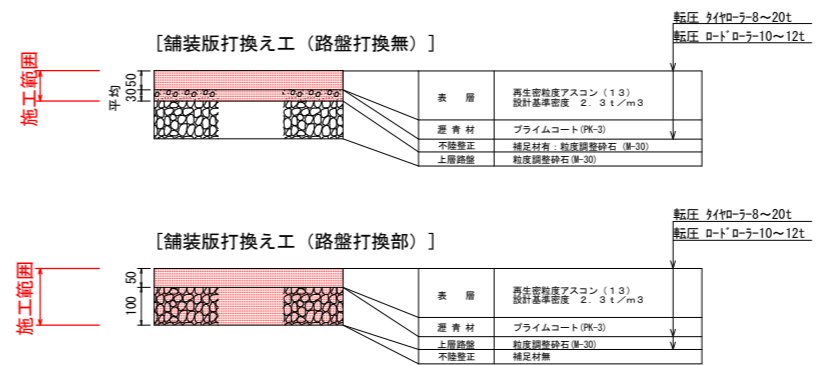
［舗装版打換え工（路盤打換無）］

転圧 ﾀｲﾔﾛｰﾗｰ8～20t
転圧 ﾛｰﾄﾞﾛｰﾗｰ10～12t

施工範囲

50
30
平均

| 表　層 | 再生密粒度アスコン（13）設計基準密度　2．3ｔ／m3 |
|---|---|
| 瀝青材 | プライムコート(PK-3) |
| 不陸整正 | 補足材有：粒度調整砕石 (M-30) |
| 上層路盤 | 粒度調整砕石(M-30) |

［舗装版打換え工（路盤打換部）］

転圧 ﾀｲﾔﾛｰﾗｰ8～20t
転圧 ﾛｰﾄﾞﾛｰﾗｰ10～12t

施工範囲

50
100

| 表　層 | 再生密粒度アスコン（13）設計基準密度　2．3ｔ／m3 |
|---|---|
| 瀝青材 | プライムコート(PK-3) |
| 上層路盤 | 粒度調整砕石(M-30) |
| 不陸整正 | 補足材無 |